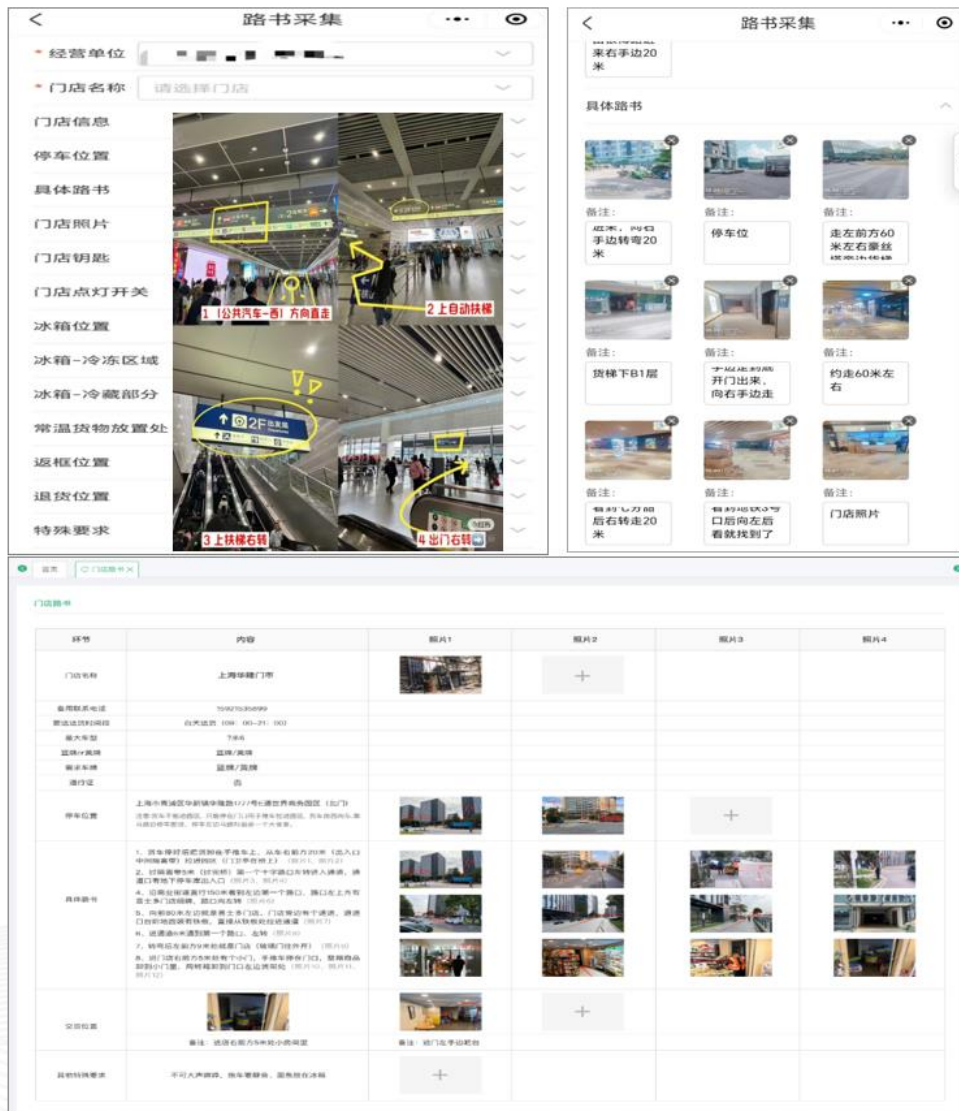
<

路书采集

* 经营单位 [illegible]

* 门店名称 请选择门店

门店信息

停车位置

具体路书

门店照片

门店钥匙

门店点灯开关

冰箱位置

冰箱-冷冻区域

冰箱-冷藏部分

常温货物放置处

返框位置

退货位置

特殊要求

1（公共汽车-西）方向直走

2 上自动扶梯

↑ 2F

3 上扶梯右转

4 出门右转

<

路书采集

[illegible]来右手边20米

具体路书

备注：
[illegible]手边转弯20米

备注：
停车位

备注：
走左前方60米左右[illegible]

备注：
货梯下B1层

备注：
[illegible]开门出来，向右手边走

备注：
约走60米左右

备注：
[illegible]后右转走20米

备注：
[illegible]口后向左后看就找到了

备注：
门店照片

首页 门店路书 ×

门店路书

| 环节 | 内容 | 照片1 | 照片2 | 照片3 | 照片4 |
|---|---|---|---|---|---|
| 门店名称 | 上海华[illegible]门市 | | + | | |
| 备用联系电话 | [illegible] | | | | |
| 要送达货时间段 | 白天送货（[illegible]） | | | | |
| 最大车型 | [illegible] | | | | |
| 蓝牌/黄牌 | 蓝牌/黄牌 | | | | |
| 要求车牌 | 蓝牌/黄牌 | | | | |
| 通行证 | 否 | | | | |
| 停车位置 | 上海市青浦区华新镇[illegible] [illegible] | | | + | |
| 具体路书 | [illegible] | | | | |
| 交接位置 | 备注：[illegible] | 备注：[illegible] | + | | |
| 其他特殊要求 | 不可大声喧哗，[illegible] | + | | | |